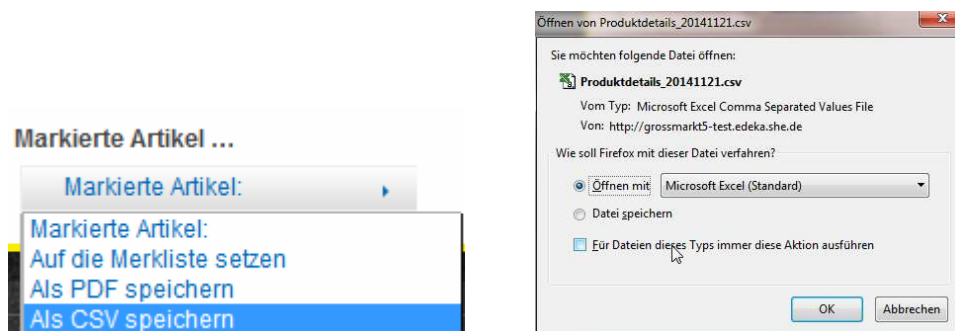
Markierte Artikel ...

Markierte Artikel:

Markierte Artikel:
Auf die Merkliste setzen
Als PDF speichern
Als CSV speichern

Öffnen von Produktdetails_20141121.csv

Sie möchten folgende Datei öffnen:

Produktdetails_20141121.csv

Vom Typ: Microsoft Excel Comma Separated Values File
Von: http://grossmarkt5-test.edeka.she.de

Wie soll Firefox mit dieser Datei verfahren?

Öffnen mit Microsoft Excel (Standard)

Datei speichern

Für Dateien dieses Typs immer diese Aktion ausführen

OK Abbrechen